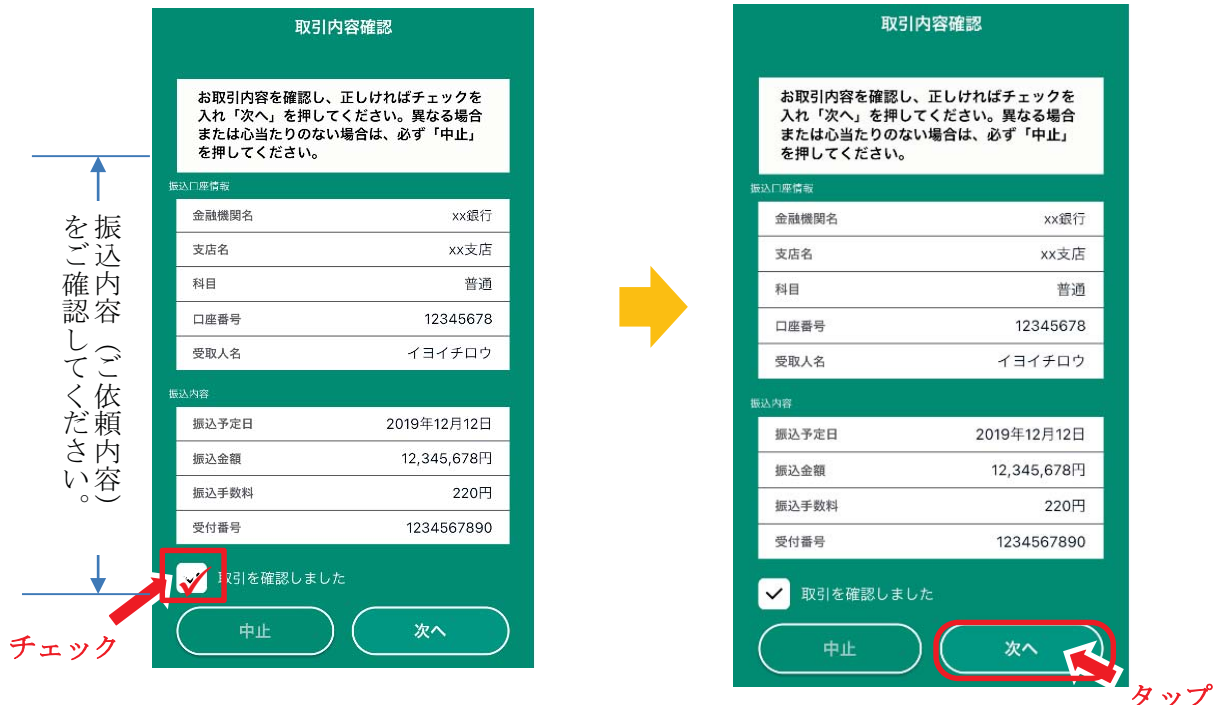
振込内容（ご依頼内容）をご確認してください。

取引内容確認

お取引内容を確認し、正しければチェックを入れ「次へ」を押してください。異なる場合または心当たりのない場合は、必ず「中止」を押してください。

振込口座情報

| 金融機関名 | xx銀行 |
|---|---|
| 支店名 | xx支店 |
| 科目 | 普通 |
| 口座番号 | 12345678 |
| 受取人名 | イヨイチロウ |

振込内容

| 振込予定日 | 2019年12月12日 |
|---|---|
| 振込金額 | 12,345,678円 |
| 振込手数料 | 220円 |
| 受付番号 | 1234567890 |

取引を確認しました

中止 次へ

チェック

取引内容確認

お取引内容を確認し、正しければチェックを入れ「次へ」を押してください。異なる場合または心当たりのない場合は、必ず「中止」を押してください。

振込口座情報

| 金融機関名 | xx銀行 |
|---|---|
| 支店名 | xx支店 |
| 科目 | 普通 |
| 口座番号 | 12345678 |
| 受取人名 | イヨイチロウ |

振込内容

| 振込予定日 | 2019年12月12日 |
|---|---|
| 振込金額 | 12,345,678円 |
| 振込手数料 | 220円 |
| 受付番号 | 1234567890 |

取引を確認しました

中止 次へ

タップ